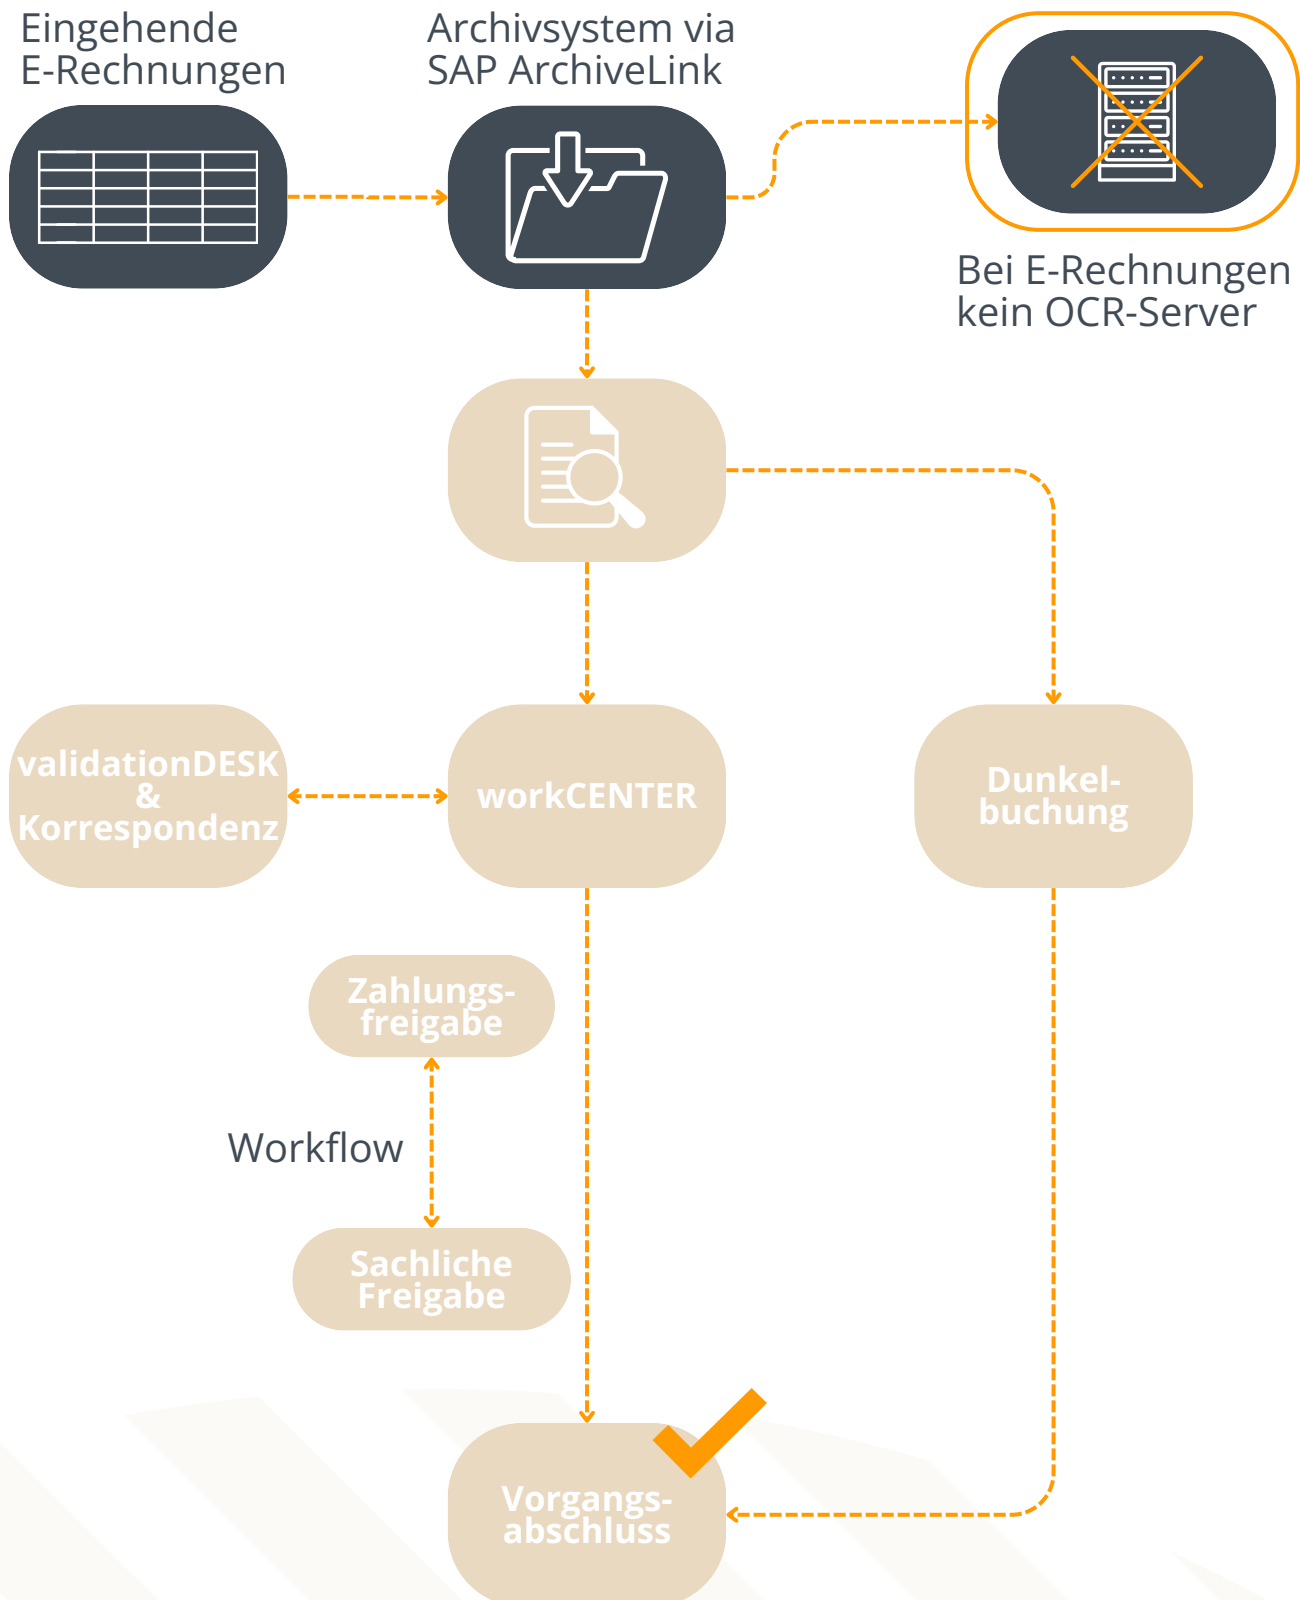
Eingehende E-Rechnungen

Archivsystem via SAP ArchiveLink

Bei E-Rechnungen kein OCR-Server

validationDESK & Korrespondenz

workCENTER

Dunkelbuchung

Zahlungsfreigabe

Workflow

Sachliche Freigabe

Vorgangsabschluss